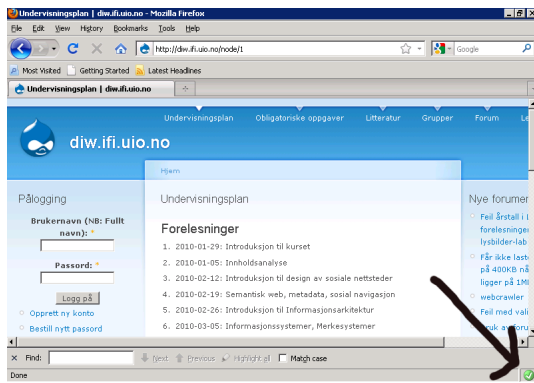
Undervisningsplan | diw.ifi.uio.no - Mozilla Firefox

File Edit View History Bookmarks Tools Help

http://diw.ifi.uio.no/node/1

Google

Most Visited Getting Started Latest Headlines

Undervisningsplan | diw.ifi.uio.no

Undervisningsplan Obligatoriske oppgaver Litteratur Grupper Forum Le

diw.ifi.uio.no

Hjem

Pålogging

Brukernavn (NB: Fullt navn): *

Passord: *

Logg på

Opprett ny konto

Bestill nytt passord

Undervisningsplan

Forelesninger

1. 2010-01-29: Introduksjon til kurset
2. 2010-01-05: Innholdsanalyse
3. 2010-02-12: Introduksjon til design av sosiale nettsteder
4. 2010-02-19: Semantisk web, metadata, sosial navigasjon
5. 2010-02-26: Introduksjon til Informasjonsarkitektur
6. 2010-03-05: Informasjonssystemer, Merkesystemer

Nye forumer

Feil årstall i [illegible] forelesninger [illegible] lysbilder-lab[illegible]

Får ikke last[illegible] på 400KB n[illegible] ligger på 1MI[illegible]

webcrawler

Feil med vali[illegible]

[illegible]

Find: Next Previous Highlight all Match case

Done